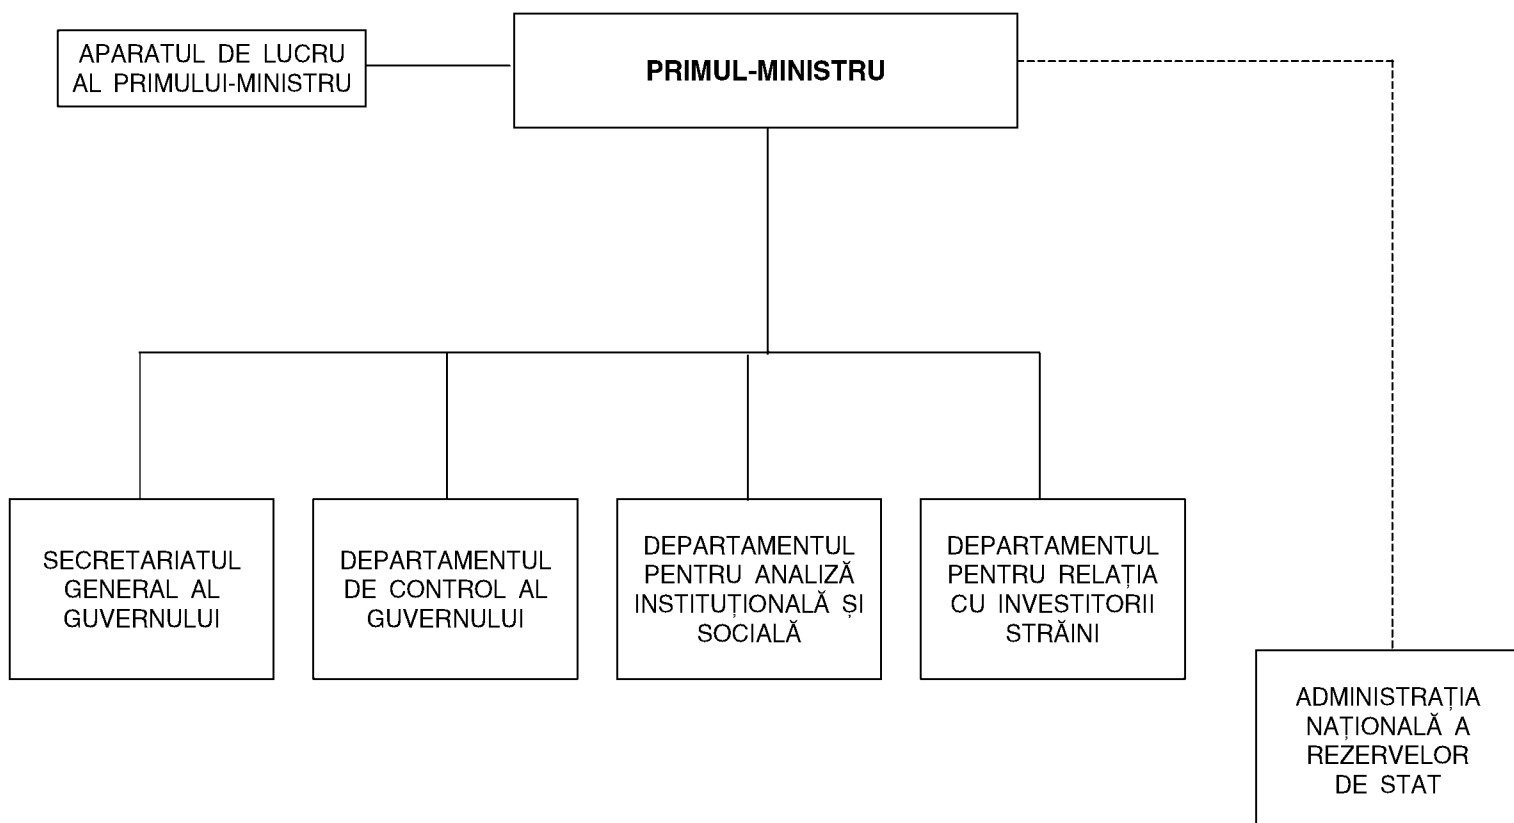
APARATUL DE LUCRU AL PRIMULUI-MINISTRU

PRIMUL-MINISTRU

SECRETARIATUL GENERAL AL GUVERNULUI

DEPARTAMENTUL DE CONTROL AL GUVERNULUI

DEPARTAMENTUL PENTRU ANALIZĂ INSTITUȚIONALĂ ȘI SOCIALĂ

DEPARTAMENTUL PENTRU RELAȚIA CU INVESTITORII STRĂINI

ADMINISTRAȚIA NAȚIONALĂ A REZERVELOR DE STAT